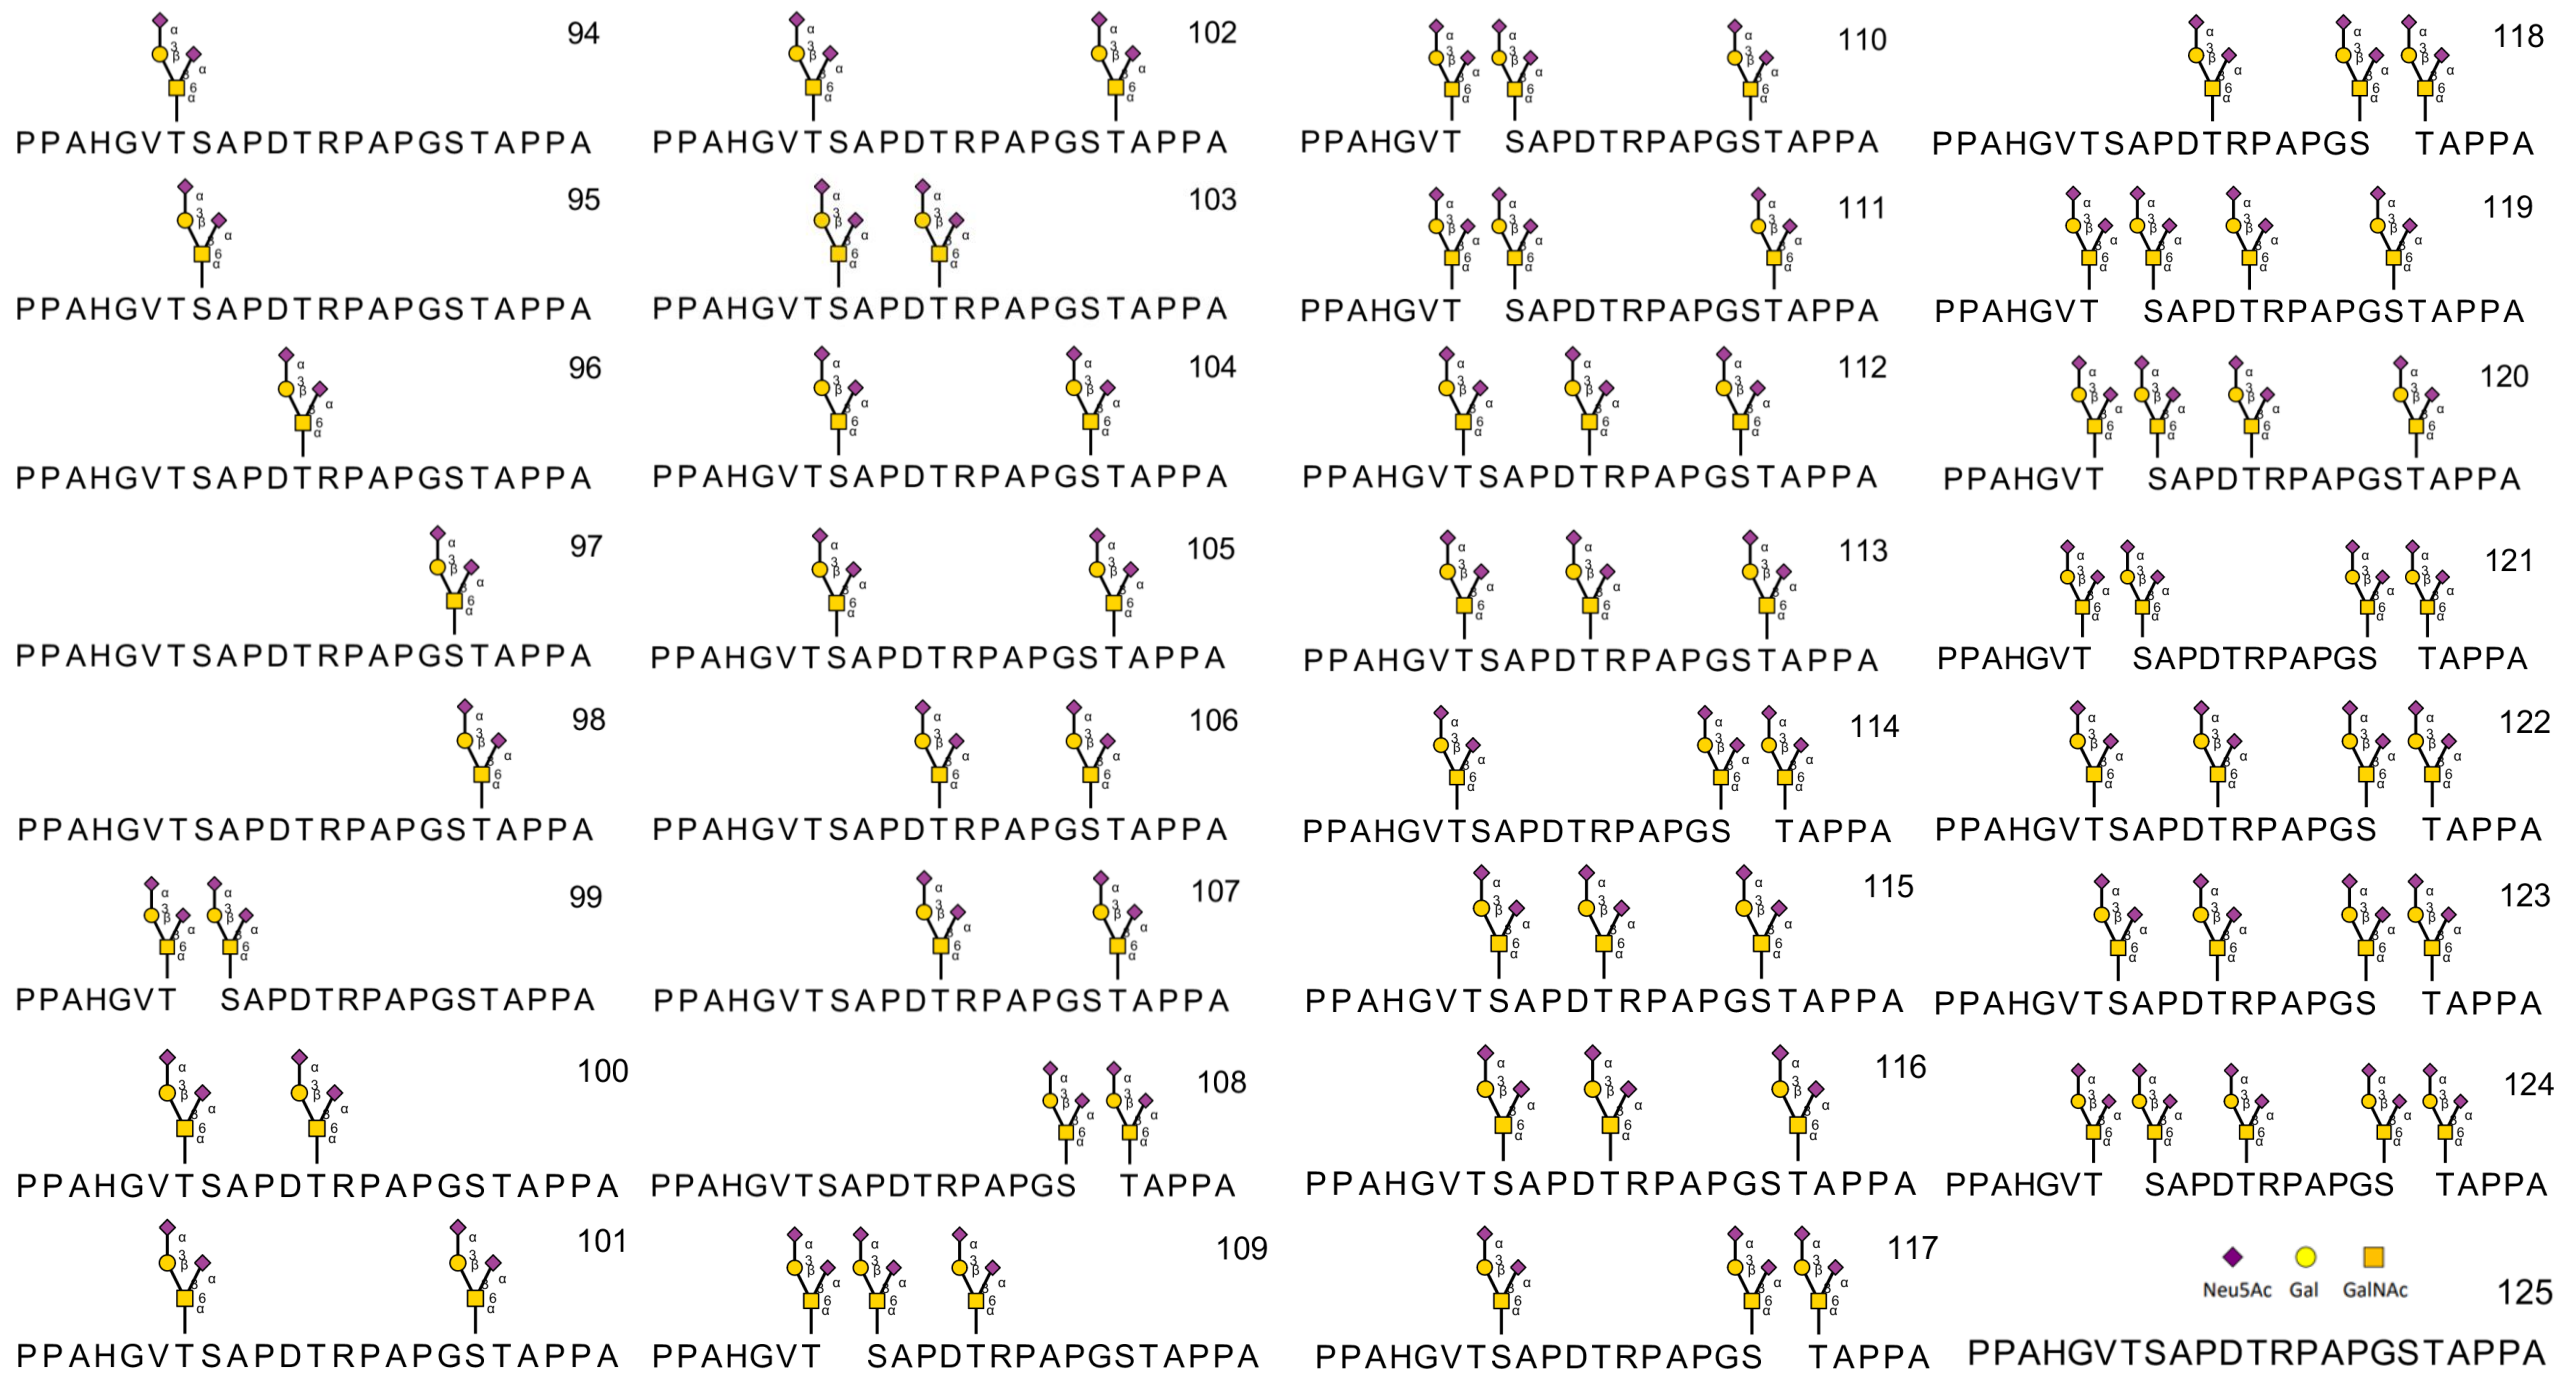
94
PPAHGVTSAPDTRPAPGSTAPPA

95
PPAHGVTSAPDTRPAPGSTAPPA

96
PPAHGVTSAPDTRPAPGSTAPPA

97
PPAHGVTSAPDTRPAPGSTAPPA

98
PPAHGVTSAPDTRPAPGSTAPPA

99
PPAHGVT SAPDTRPAPGSTAPPA

100
PPAHGVTSAPDTRPAPGSTAPPA

101
PPAHGVTSAPDTRPAPGSTAPPA

102
PPAHGVTSAPDTRPAPGSTAPPA

103
PPAHGVTSAPDTRPAPGSTAPPA

104
PPAHGVTSAPDTRPAPGSTAPPA

105
PPAHGVTSAPDTRPAPGSTAPPA

106
PPAHGVTSAPDTRPAPGSTAPPA

107
PPAHGVTSAPDTRPAPGSTAPPA

108
PPAHGVTSAPDTRPAPGS TAPPA

109
PPAHGVT SAPDTRPAPGSTAPPA

110
PPAHGVT SAPDTRPAPGSTAPPA

111
PPAHGVT SAPDTRPAPGSTAPPA

112
PPAHGVTSAPDTRPAPGSTAPPA

113
PPAHGVTSAPDTRPAPGSTAPPA

114
PPAHGVTSAPDTRPAPGS TAPPA

115
PPAHGVTSAPDTRPAPGSTAPPA

116
PPAHGVTSAPDTRPAPGSTAPPA

117
PPAHGVTSAPDTRPAPGS TAPPA

118
PPAHGVTSAPDTRPAPGS TAPPA

119
PPAHGVT SAPDTRPAPGSTAPPA

120
PPAHGVT SAPDTRPAPGSTAPPA

121
PPAHGVT SAPDTRPAPGS TAPPA

122
PPAHGVTSAPDTRPAPGS TAPPA

123
PPAHGVTSAPDTRPAPGS TAPPA

124
PPAHGVT SAPDTRPAPGS TAPPA

Neu5Ac Gal GalNAc
125
PPAHGVTSAPDTRPAPGSTAPPA